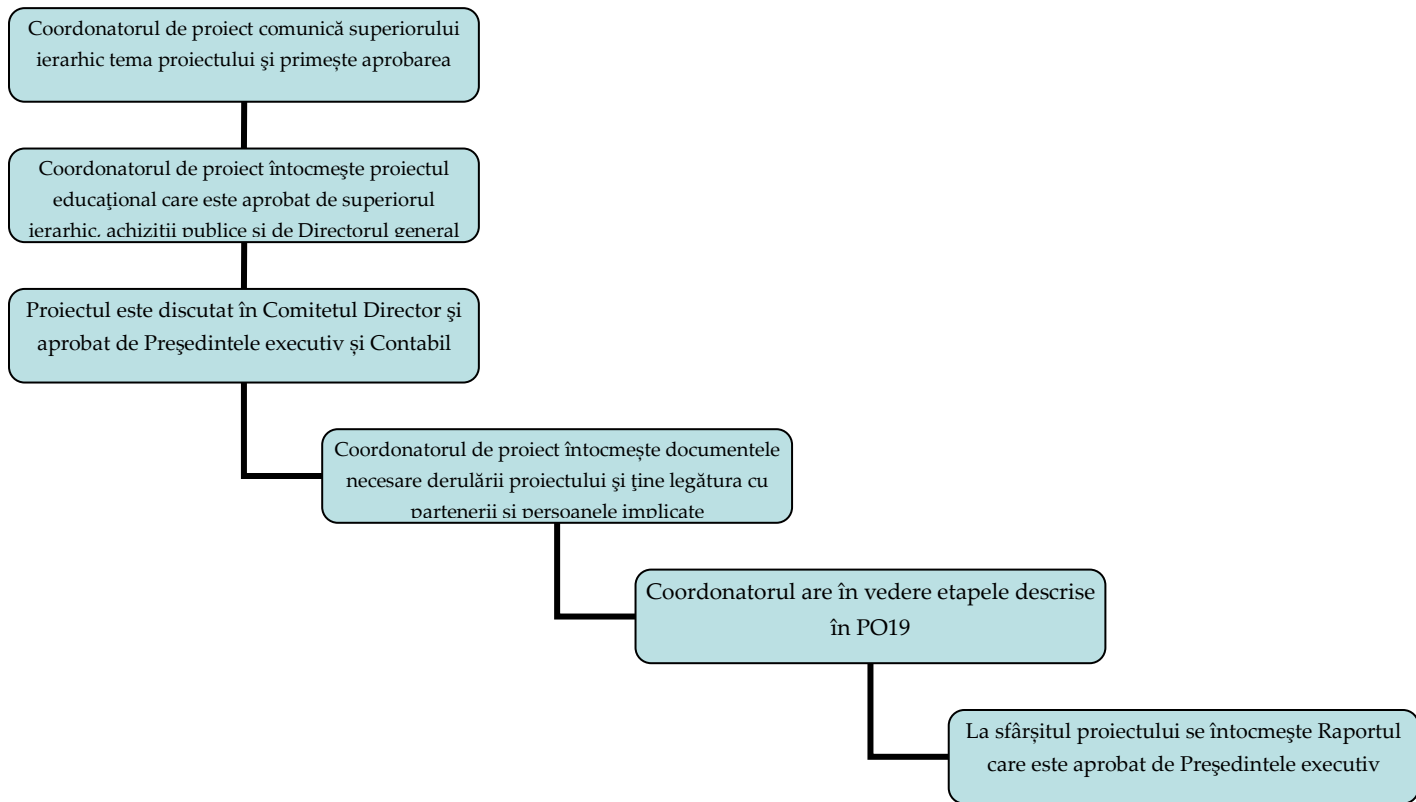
Coordonatorul de proiect comunică superiorului ierarhic tema proiectului şi primește aprobarea

Coordonatorul de proiect întocmeşte proiectul educaţional care este aprobat de superiorul ierarhic, achizitii publice si de Directorul general

Proiectul este discutat în Comitetul Director şi aprobat de Preşedintele executiv și Contabil

Coordonatorul de proiect întocmește documentele necesare derulării proiectului şi ţine legătura cu partenerii si persoanele implicate

Coordonatorul are în vedere etapele descrise în PO19

La sfârșitul proiectului se întocmeşte Raportul care este aprobat de Preşedintele executiv